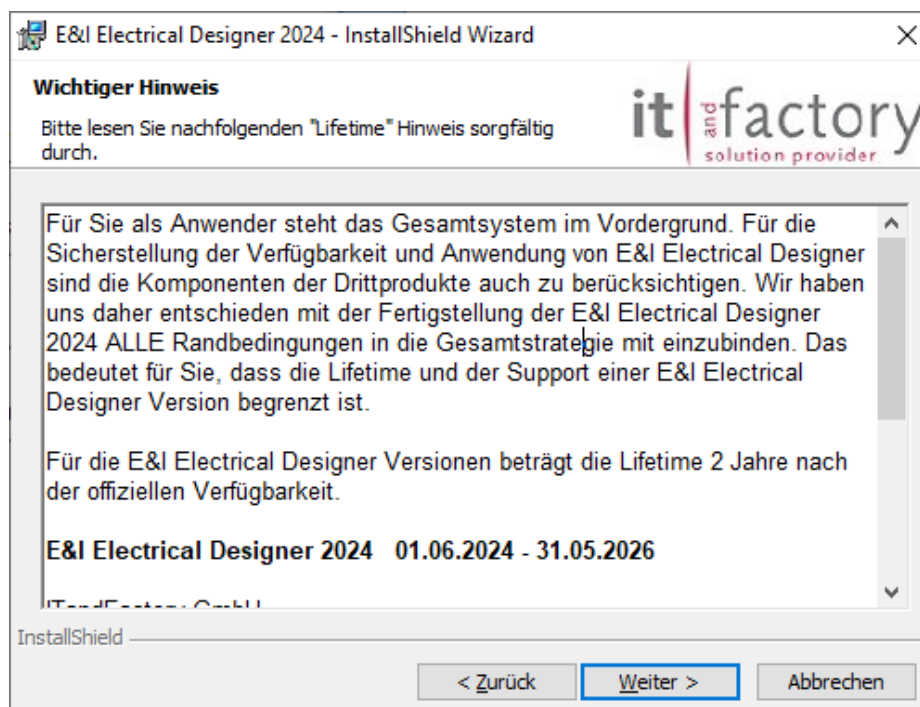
E&I Electrical Designer 2024 - InstallShield Wizard

Wichtiger Hinweis

Bitte lesen Sie nachfolgenden "Lifetime" Hinweis sorgfältig durch.

it and factory solution provider

Für Sie als Anwender steht das Gesamtsystem im Vordergrund. Für die Sicherstellung der Verfügbarkeit und Anwendung von E&I Electrical Designer sind die Komponenten der Drittprodukte auch zu berücksichtigen. Wir haben uns daher entschieden mit der Fertigstellung der E&I Electrical Designer 2024 ALLE Randbedingungen in die Gesamtstrategie mit einzubinden. Das bedeutet für Sie, dass die Lifetime und der Support einer E&I Electrical Designer Version begrenzt ist.

Für die E&I Electrical Designer Versionen beträgt die Lifetime 2 Jahre nach der offiziellen Verfügbarkeit.

E&I Electrical Designer 2024 01.06.2024 - 31.05.2026

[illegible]

InstallShield

< Zurück Weiter > Abbrechen